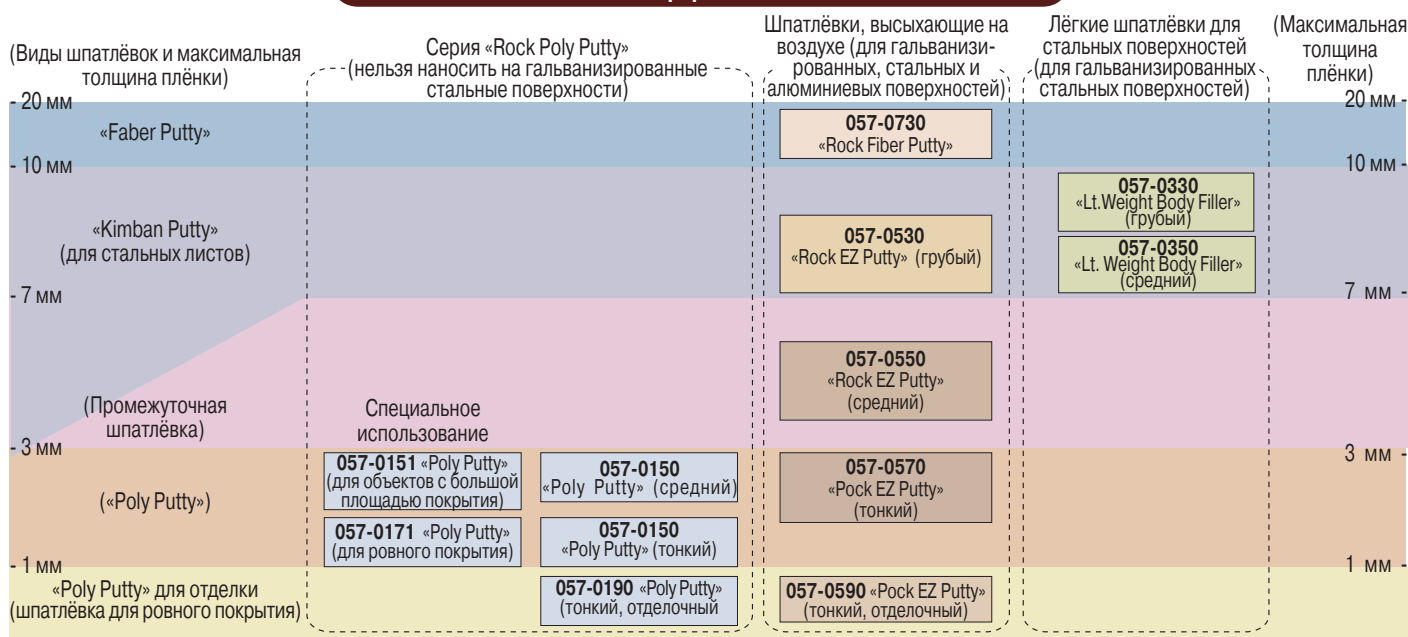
(Виды шпатлёвок и максимальная толщина плёнки)

Серия «Rock Poly Putty» (нельзя наносить на гальванизированные стальные поверхности)

Шпатлёвки, высыхающие на воздухе (для гальванизированных, стальных и алюминиевых поверхностей)

Лёгкие шпатлёвки для стальных поверхностей (для гальванизированных стальных поверхностей)

(Максимальная толщина плёнки)

- 20 мм
20 мм -

«Faber Putty»

057-0730
«Rock Fiber Putty»

- 10 мм
10 мм -

«Kimban Putty» (для стальных листов)

057-0530
«Rock EZ Putty» (грубый)

057-0330
«Lt.Weight Body Filler» (грубый)

057-0350
«Lt. Weight Body Filler» (средний)

- 7 мм
7 мм -

(Промежуточная шпатлёвка)

Специальное использование

057-0550
«Rock EZ Putty» (средний)

- 3 мм
3 мм -

(«Poly Putty»)

057-0151 «Poly Putty» (для объектов с большой площадью покрытия)

057-0150
«Poly Putty» (средний)

057-0570
«Pock EZ Putty» (тонкий)

057-0171 «Poly Putty» (для ровного покрытия)

057-0150
«Poly Putty» (тонкий)

- 1 мм
1 мм -

«Poly Putty» для отделки (шпатлёвка для ровного покрытия)

057-0190 «Poly Putty» (тонкий, отделочный

057-0590 «Pock EZ Putty» (тонкий, отделочный)